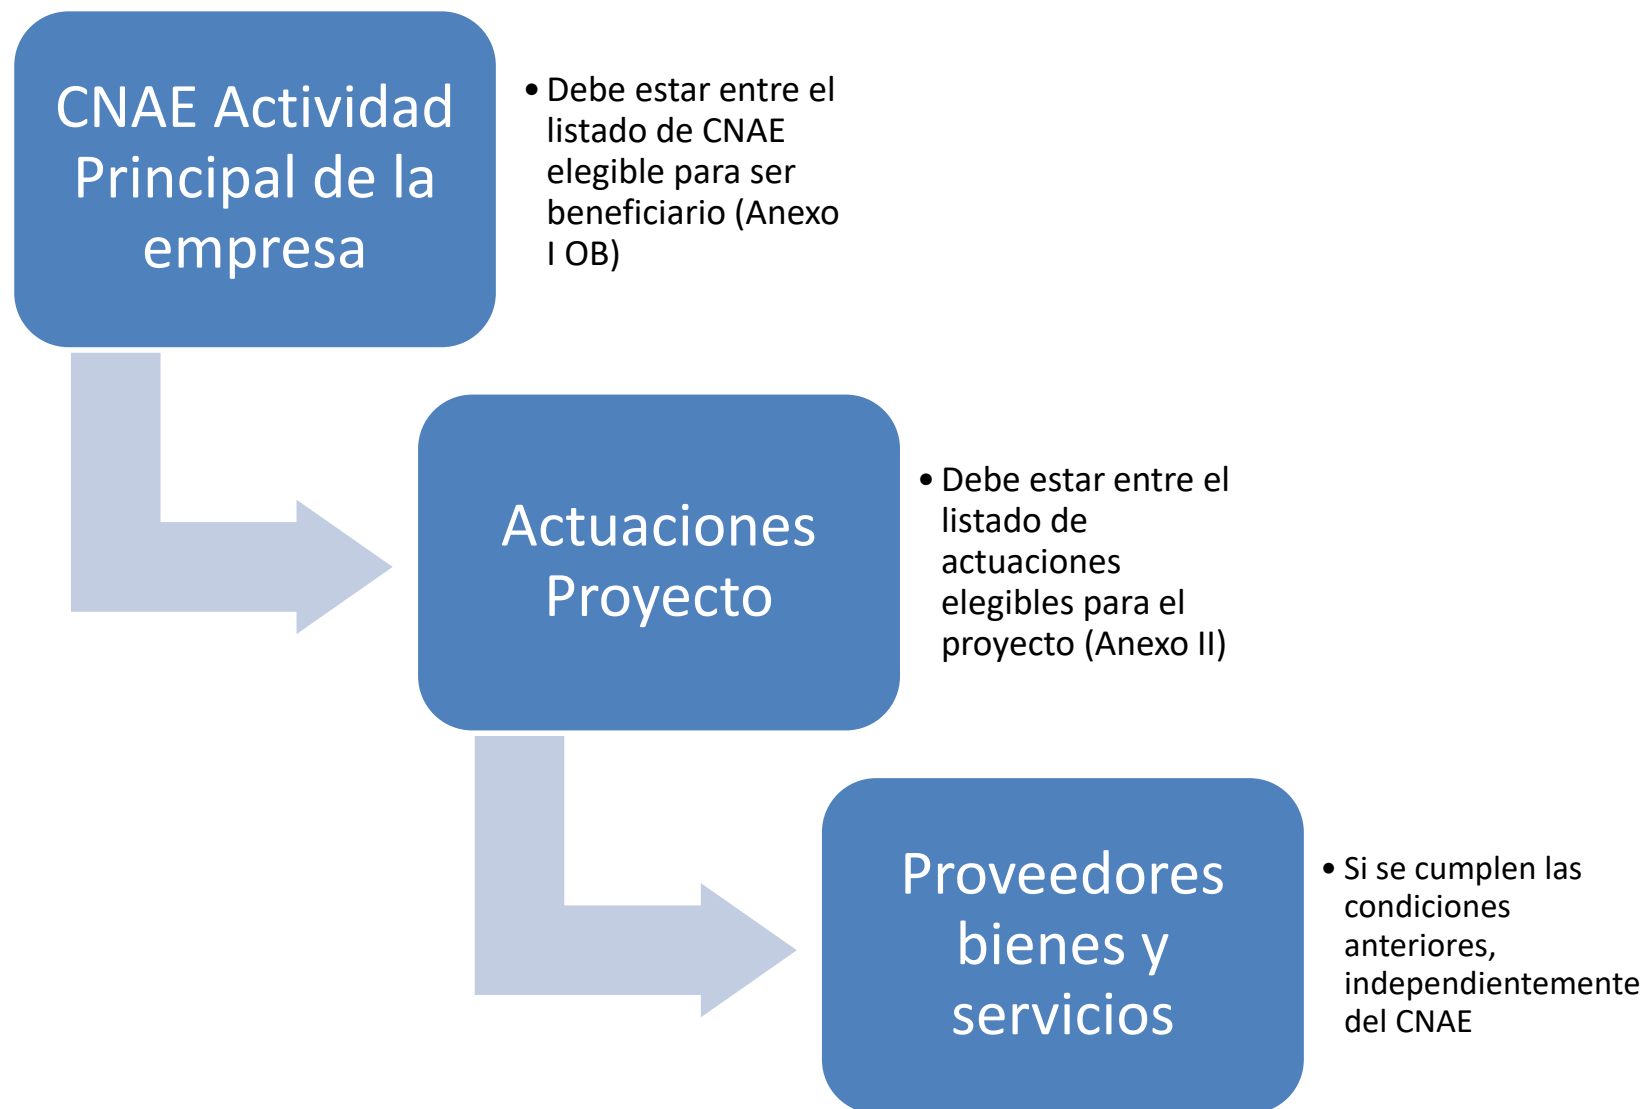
CNAE Actividad Principal de la empresa

• Debe estar entre el listado de CNAE elegible para ser beneficiario (Anexo I OB)

Actuaciones Proyecto

• Debe estar entre el listado de actuaciones elegibles para el proyecto (Anexo II)

Proveedores bienes y servicios

• Si se cumplen las condiciones anteriores, independientemente del CNAE